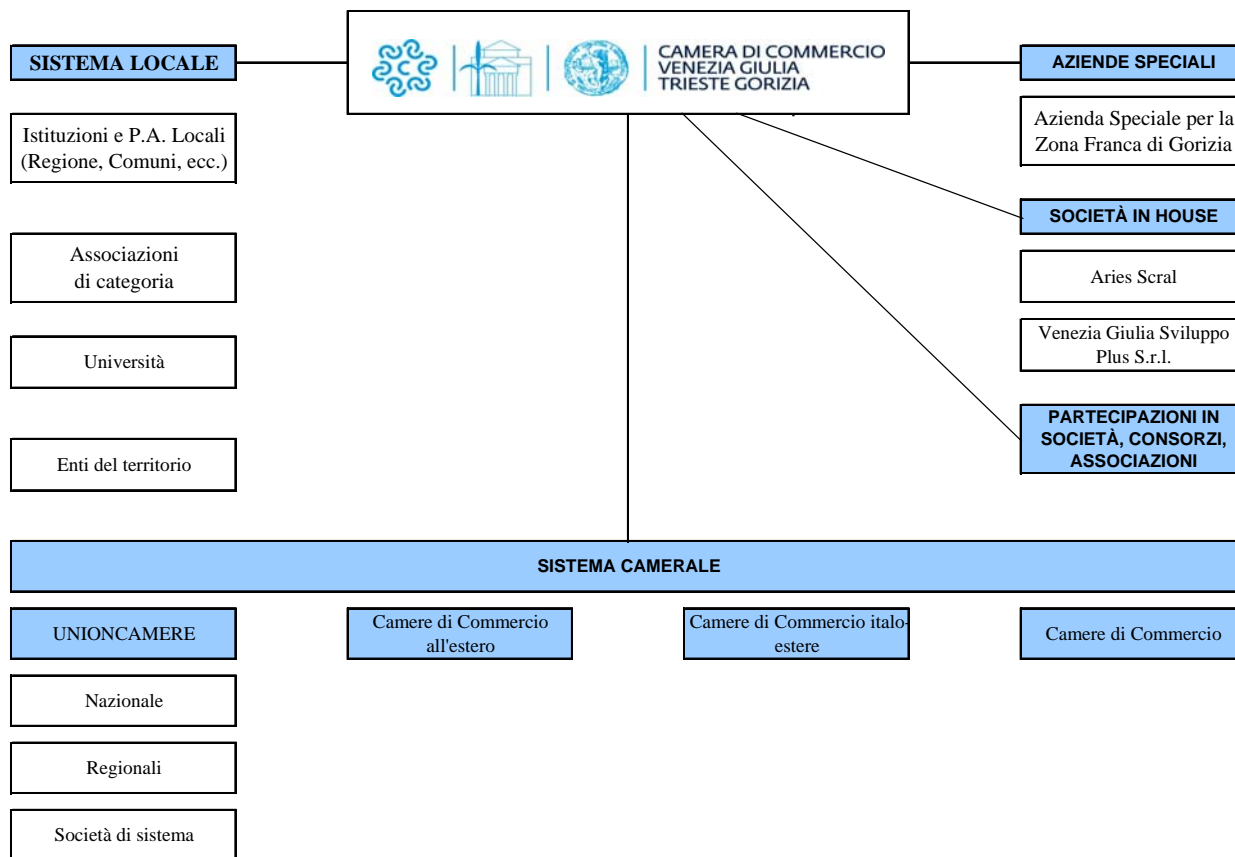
CAMERA DI COMMERCIO VENEZIA GIULIA TRIESTE GORIZIA

SISTEMA LOCALE

Istituzioni e P.A. Locali (Regione, Comuni, ecc.)

Associazioni di categoria

Università

Enti del territorio

AZIENDE SPECIALI

Azienda Speciale per la Zona Franca di Gorizia

SOCIETÀ IN HOUSE

Aries Scral

Venezia Giulia Sviluppo Plus S.r.l.

PARTECIPAZIONI IN SOCIETÀ, CONSORZI, ASSOCIAZIONI

SISTEMA CAMERALE

UNIONCAMERE

Camere di Commercio all'estero

Camere di Commercio italo-estere

Camere di Commercio

Nazionale

Regionali

Società di sistema